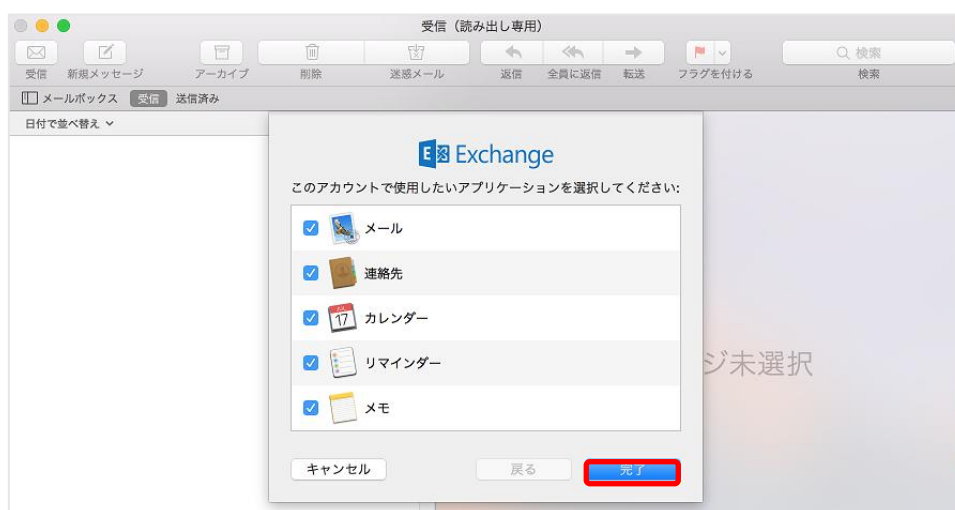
受信（読み出し専用）

受信 新規メッセージ アーカイブ 削除 迷惑メール 返信 全員に返信 転送 フラグを付ける 検索 検索

メールボックス 受信 送信済み

日付で並べ替え

Exchange

このアカウントで使用したいアプリケーションを選択してください:

メール

連絡先

17 カレンダー

リマインダー

メモ

ジ未選択

キャンセル 戻る 完了